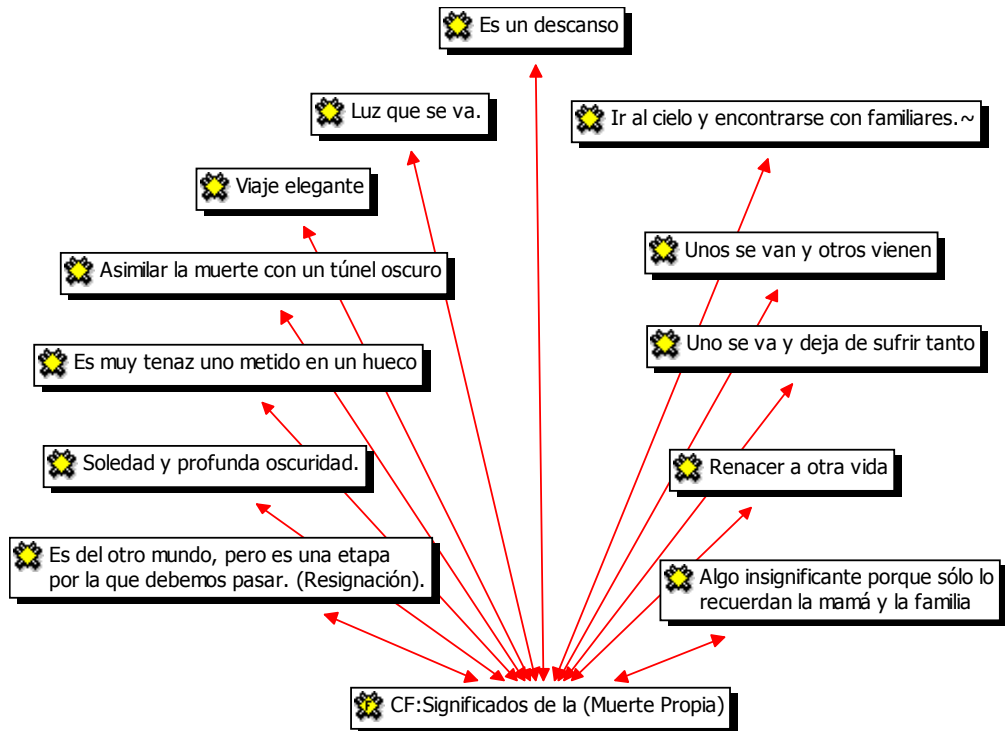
Es un descanso

Luz que se va.

Ir al cielo y encontrarse con familiares.~

Viaje elegante

Unos se van y otros vienen

Asimilar la muerte con un túnel oscuro

Uno se va y deja de sufrir tanto

Es muy tenaz uno metido en un hueco

Soledad y profunda oscuridad.

Renacer a otra vida

Es del otro mundo, pero es una etapa por la que debemos pasar. (Resignación).

Algo insignificante porque sólo lo recuerdan la mamá y la familia

CF:Significados de la (Muerte Propia)